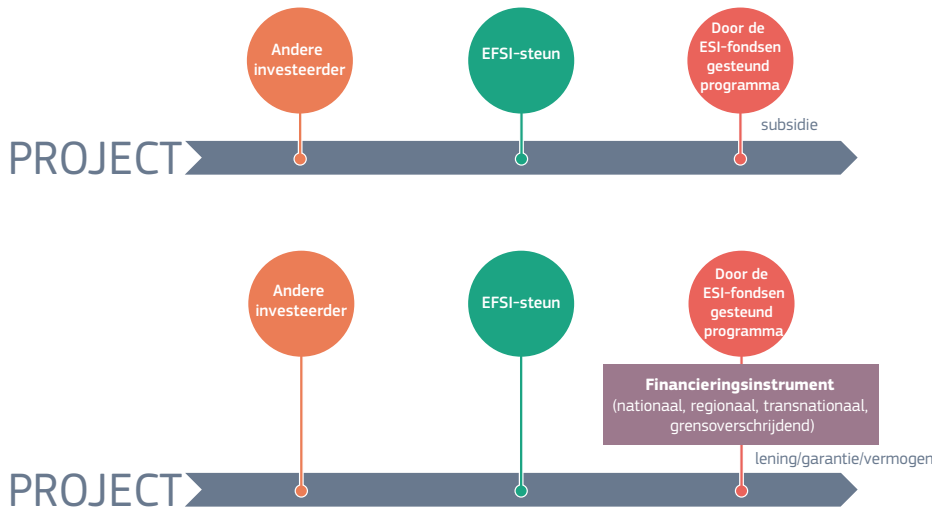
Andere investeerder

EFSI-steun

Door de ESI-fondsen gesteund programma

subsidie

PROJECT

Andere investeerder

EFSI-steun

Door de ESI-fondsen gesteund programma

**Financieringsinstrument**
(nationaal, regionaal, transnationaal, grensoverschrijdend)

lening/garantie/vermogen

PROJECT